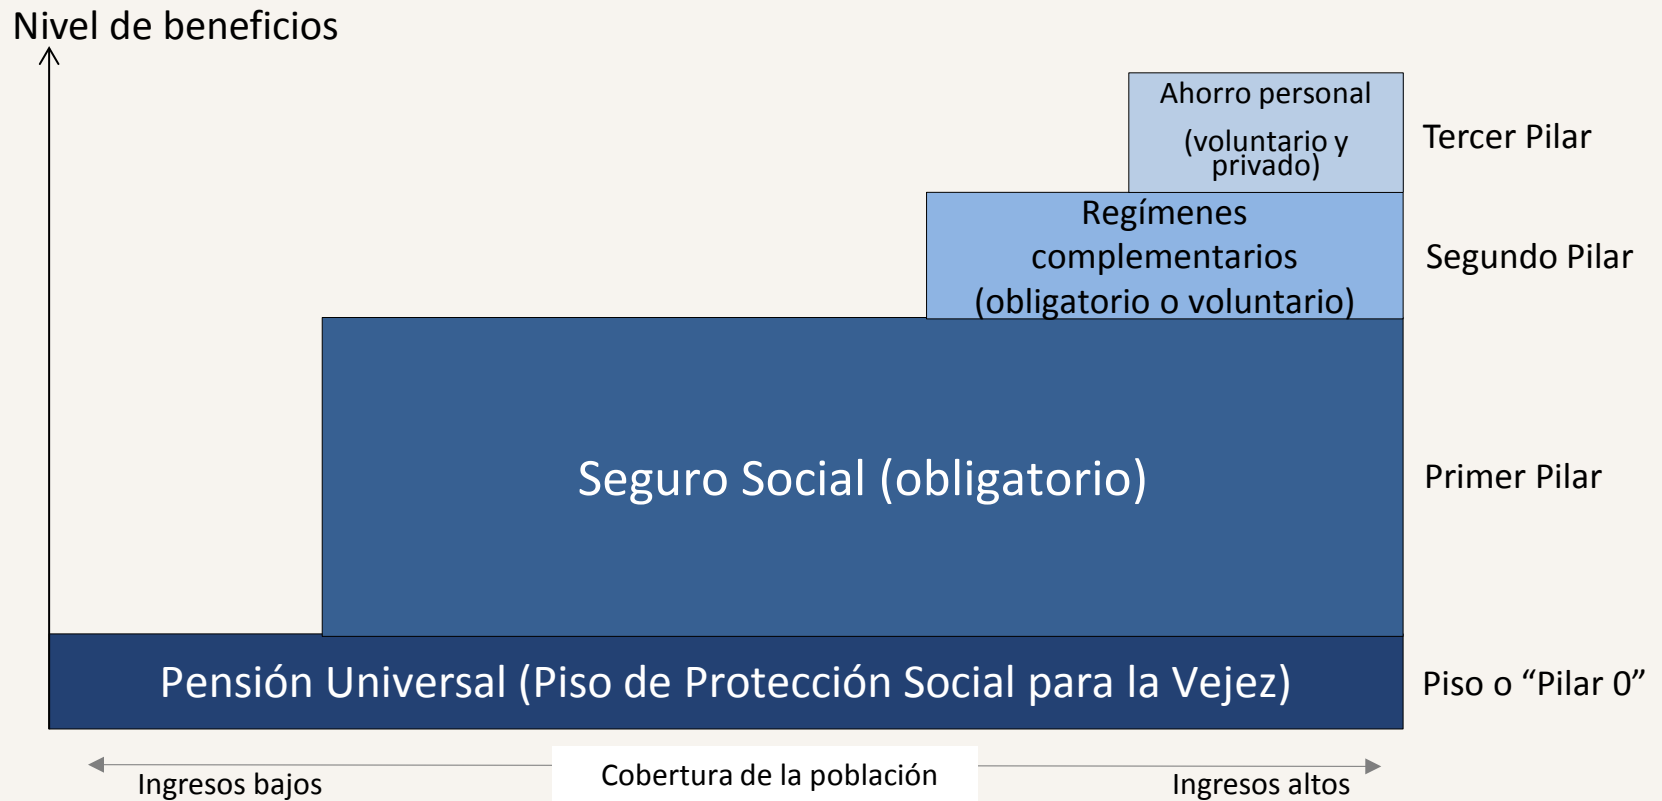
Nivel de beneficios

Ahorro personal (voluntario y privado)

Tercer Pilar

Regímenes complementarios (obligatorio o voluntario)

Segundo Pilar

Seguro Social (obligatorio)

Primer Pilar

Pensión Universal (Piso de Protección Social para la Vejez)

Piso o “Pilar 0”

Ingresos bajos

Cobertura de la población

Ingresos altos